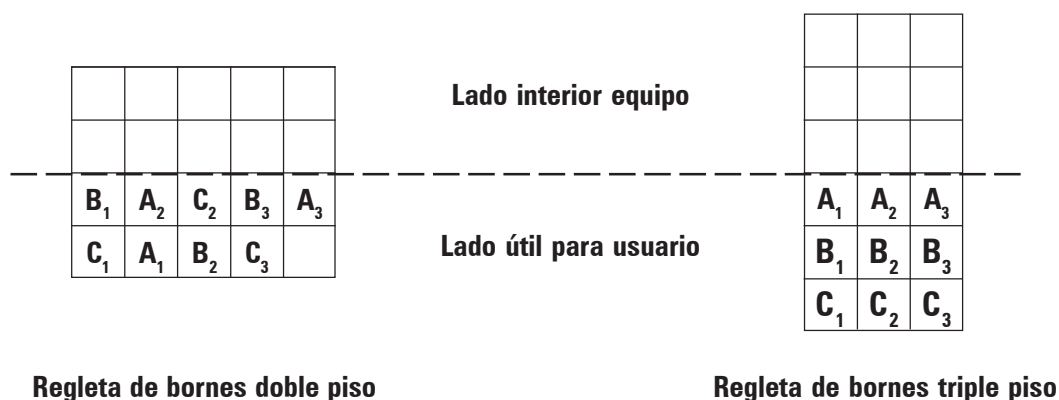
Lado interior equipo

| | | | | |
|---|---|---|---|---|
| | | | | |
| | | | | |
| $B_1$ | $A_2$ | $C_2$ | $B_3$ | $A_3$ |
| $C_1$ | $A_1$ | $B_2$ | $C_3$ | |

Lado útil para usuario

| | | |
|---|---|---|
| | | |
| | | |
| | | |
| $A_1$ | $A_2$ | $A_3$ |
| $B_1$ | $B_2$ | $B_3$ |
| $C_1$ | $C_2$ | $C_3$ |

Regleta de bornes doble piso

Regleta de bornes triple piso